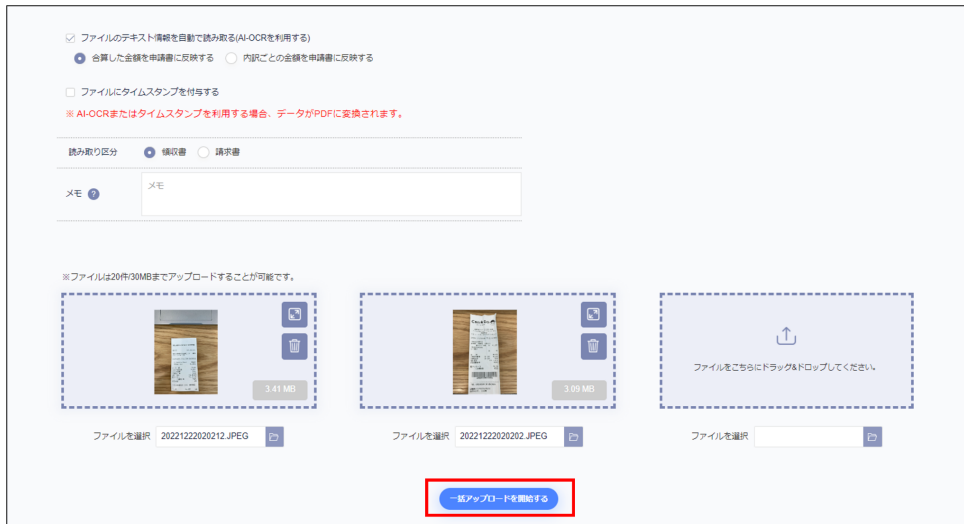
ファイルのテキスト情報を自動で読み取る(AI-OCRを利用する)

合算した金額を申請書に反映する　内訳ごとの金額を申請書に反映する

ファイルにタイムスタンプを付与する

※ AI-OCRまたはタイムスタンプを利用する場合、データがPDFに変換されます。

読み取り区分　領収書　請求書

メモ ?　メモ

※ファイルは20件/30MBまでアップロードすることが可能です。

3.41 MB

3.09 MB

ファイルをこちらにドラッグ&ドロップしてください。

ファイルを選択 20221222020212.JPEG

ファイルを選択 20221222020202.JPEG

ファイルを選択

一括アップロードを開始する